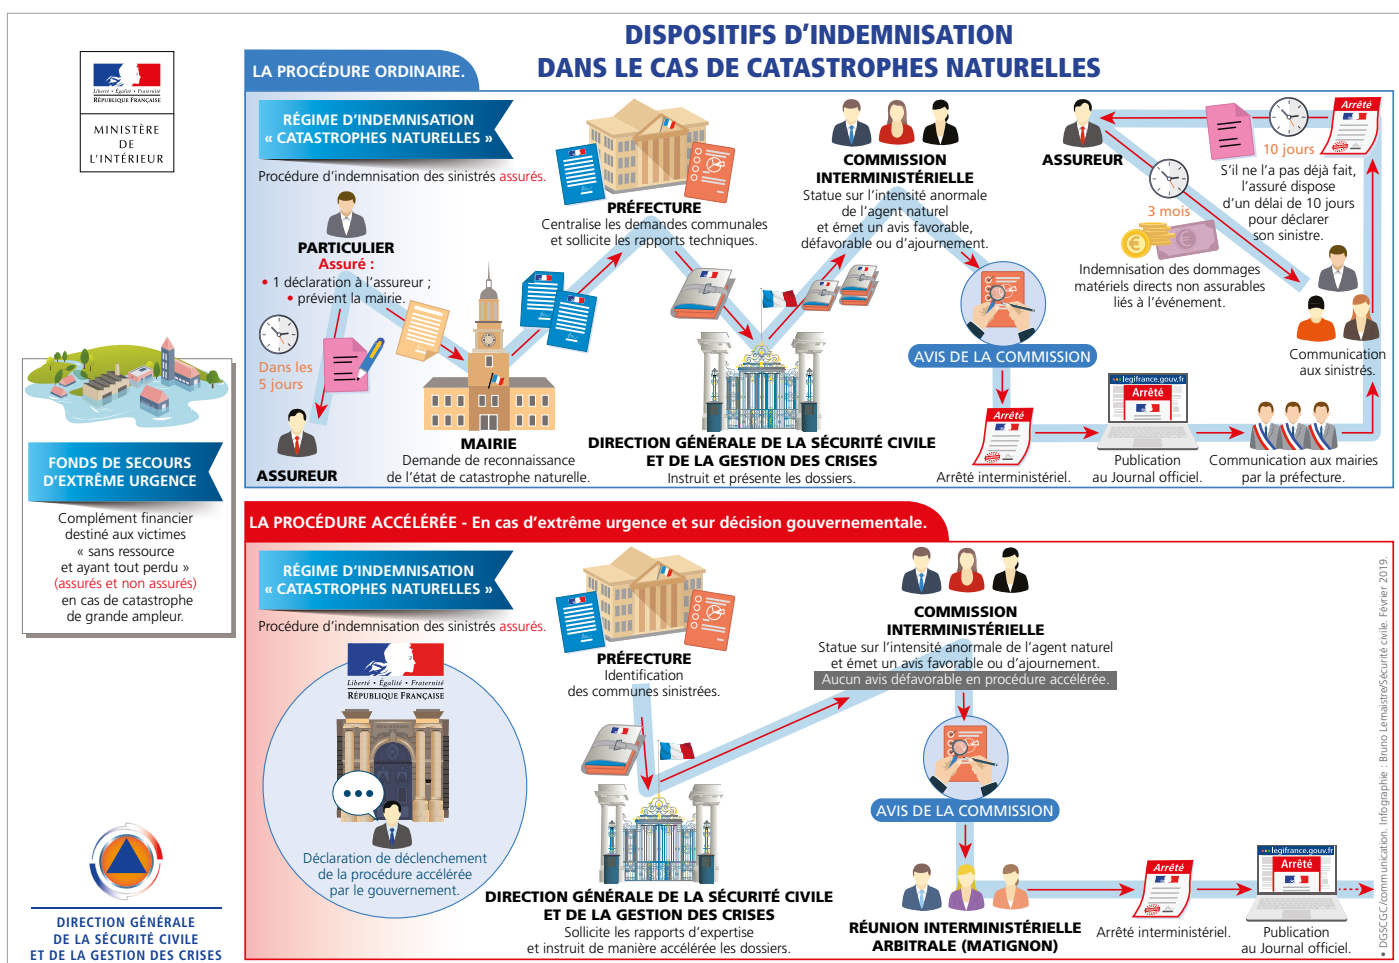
DISPOSITIFS D'INDEMNISATION
DANS LE CAS DE CATASTROPHES NATURELLES

Liberté • Égalité • Fraternité
RÉPUBLIQUE FRANÇAISE

MINISTÈRE DE L'INTÉRIEUR

LA PROCÉDURE ORDINAIRE.

RÉGIME D'INDEMNISATION « CATASTROPHES NATURELLES »

Procédure d'indemnisation des sinistrés assurés.

PARTICULIER
Assuré :
• 1 déclaration à l'assureur ;
• prévient la mairie.

Dans les 5 jours

ASSUREUR

MAIRIE
Demande de reconnaissance de l'état de catastrophe naturelle.

PRÉFECTURE
Centralise les demandes communales et sollicite les rapports techniques.

DIRECTION GÉNÉRALE DE LA SÉCURITÉ CIVILE ET DE LA GESTION DES CRISES
Instruit et présente les dossiers.

COMMISSION INTERMINISTÉRIELLE
Statue sur l'intensité anormale de l'agent naturel et émet un avis favorable, défavorable ou d'ajournement.

AVIS DE LA COMMISSION

Arrêté

Arrêté interministériel.

legifrance.gouv.fr
Arrêté

Publication au Journal officiel.

Communication aux mairies par la préfecture.

ASSUREUR

3 mois

Indemnisation des dommages matériels directs non assurables liés à l'événement.

10 jours

Arrêté

S'il ne l'a pas déjà fait, l'assuré dispose d'un délai de 10 jours pour déclarer son sinistre.

Communication aux sinistrés.

FONDS DE SECOURS D'EXTRÊME URGENCE

Complément financier destiné aux victimes « sans ressource et ayant tout perdu » (assurés et non assurés) en cas de catastrophe de grande ampleur.

LA PROCÉDURE ACCÉLÉRÉE - En cas d'extrême urgence et sur décision gouvernementale.

RÉGIME D'INDEMNISATION « CATASTROPHES NATURELLES »

Procédure d'indemnisation des sinistrés assurés.

Liberté • Égalité • Fraternité
RÉPUBLIQUE FRANÇAISE

Déclaration de déclenchement de la procédure accélérée par le gouvernement.

PRÉFECTURE
Identification des communes sinistrées.

DIRECTION GÉNÉRALE DE LA SÉCURITÉ CIVILE ET DE LA GESTION DES CRISES
Sollicite les rapports d'expertise et instruit de manière accélérée les dossiers.

COMMISSION INTERMINISTÉRIELLE
Statue sur l'intensité anormale de l'agent naturel et émet un avis favorable ou d'ajournement.
Aucun avis défavorable en procédure accélérée.

AVIS DE LA COMMISSION

RÉUNION INTERMINISTÉRIELLE ARBITRALE (MATIGNON)

Arrêté

Arrêté interministériel.

legifrance.gouv.fr
Arrêté

Publication au Journal officiel.

DIRECTION GÉNÉRALE DE LA SÉCURITÉ CIVILE ET DE LA GESTION DES CRISES

© DGSCGC/communication. Infographie : Bruno Lemaistre/Sécurité civile. Février 2019.